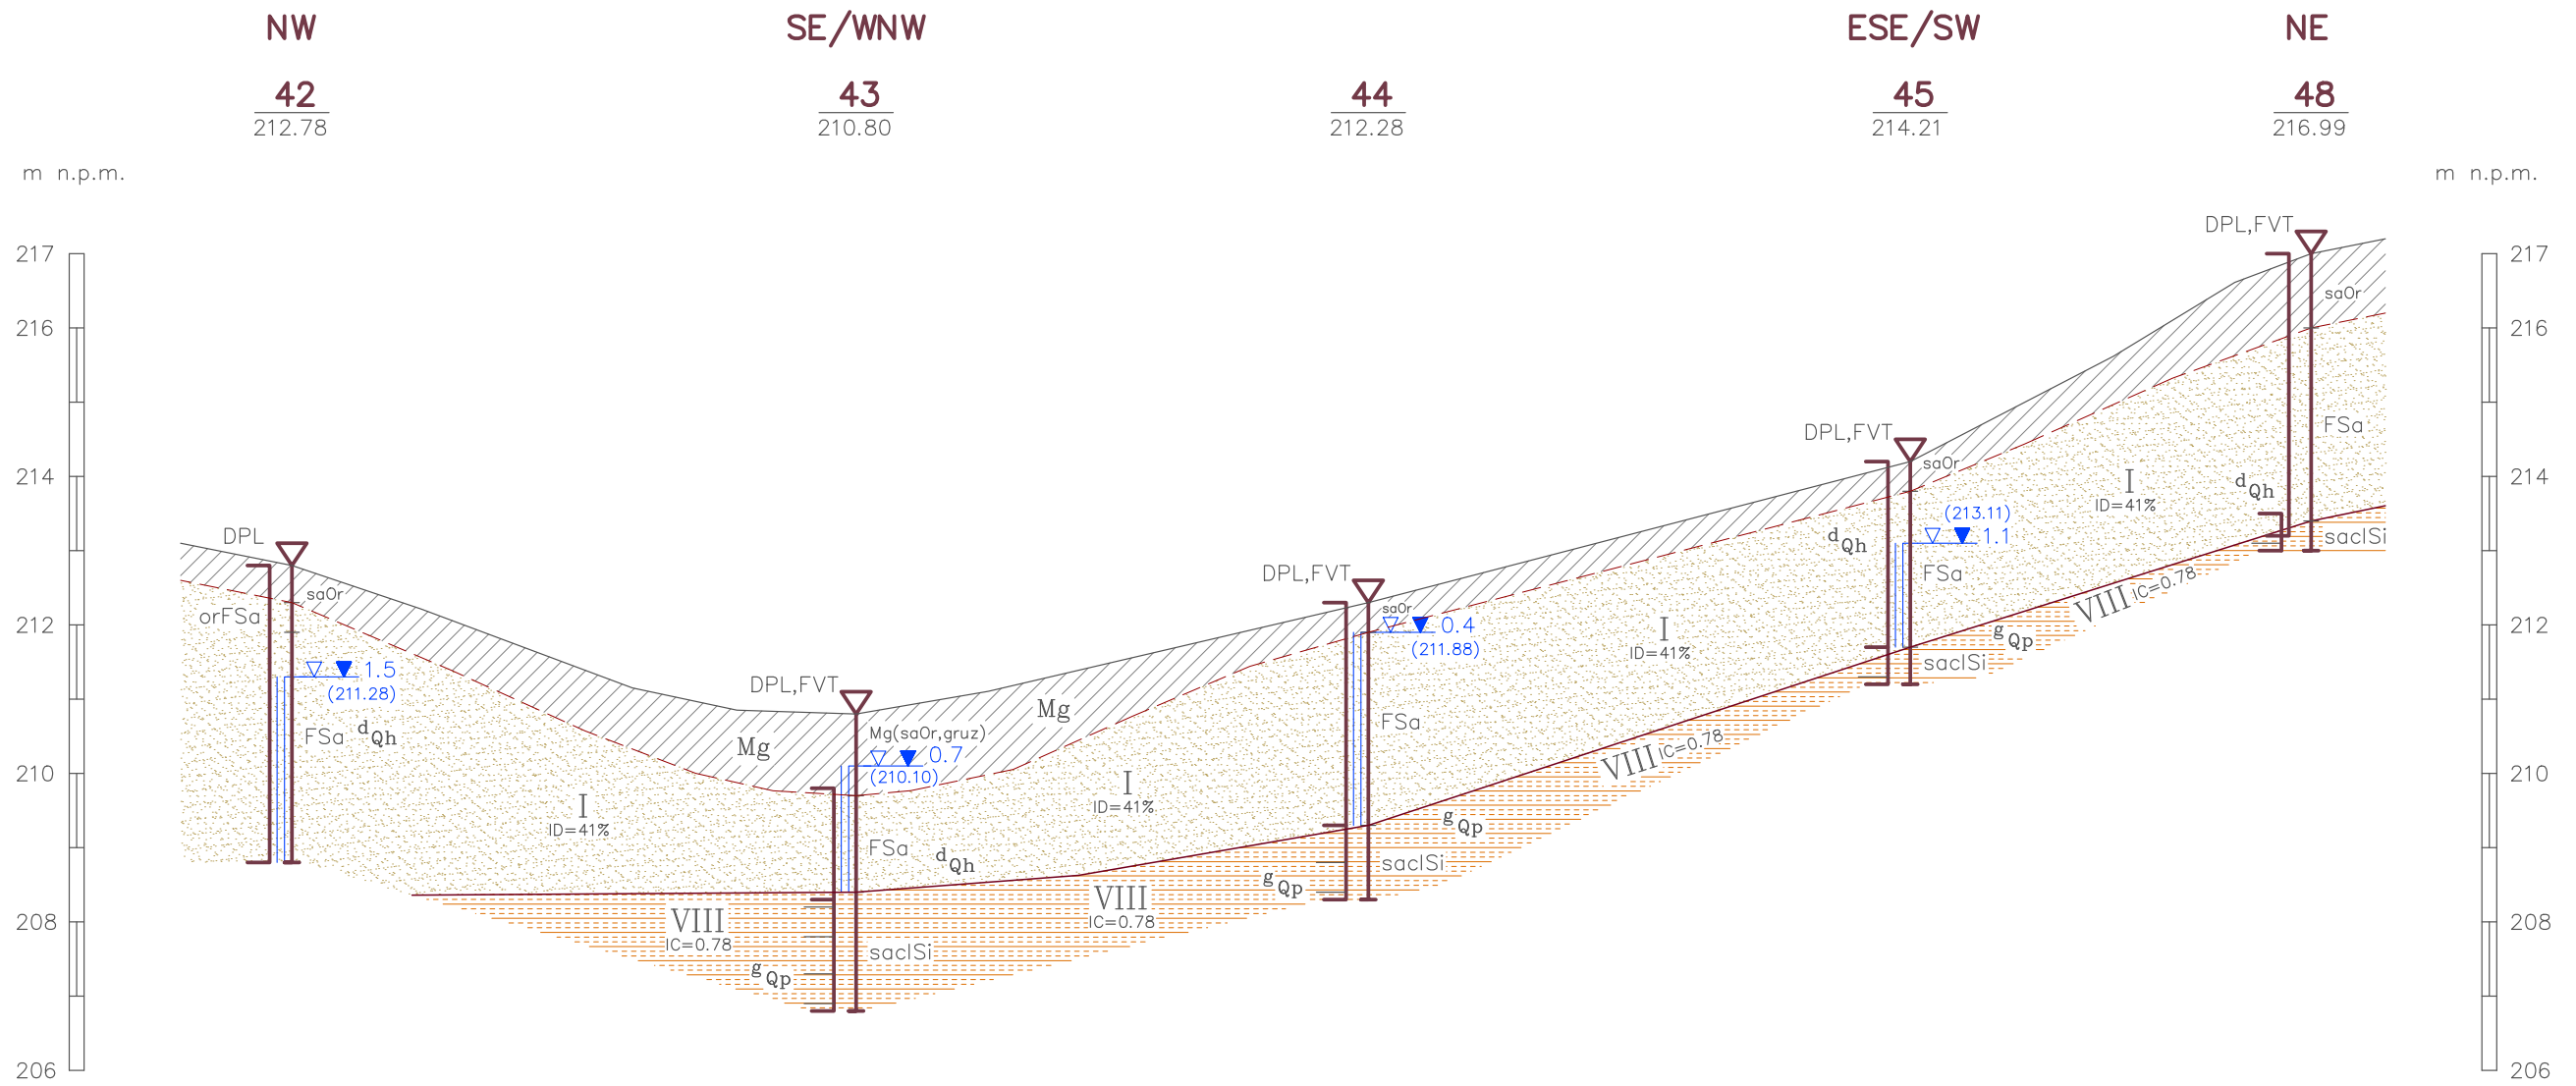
NW SE/WNW ESE/SW NE

42
212.78

43
210.80

44
212.28

45
214.21

48
216.99

m n.p.m.

m n.p.m.

217
216
214
212
210
208
206

217
216
214
212
210
208
206

DPL
saOr
orFSa
1.5
(211.28)
FSa $^{d}Qh$
I
ID=41%

DPL,FVT
Mg
Mg(saOr,gruz)
0.7
(210.10)
FSa $^{d}Qh$
VIII
IC=0.78
$^{g}Qp$
saclSi

Mg
I
ID=41%
VIII
IC=0.78

DPL,FVT
saOr
0.4
(211.88)
FSa
$^{g}Qp$
saclSi
$^{g}Qp$

I
ID=41%
VIII
IC=0.78

DPL,FVT
saOr
$^{d}Qh$
(213.11)
1.1
FSa
$^{g}Qp$
saclSi
VIII
IC=0.78

DPL,FVT
saOr
FSa
I
ID=41%
$^{d}Qh$
saclSi